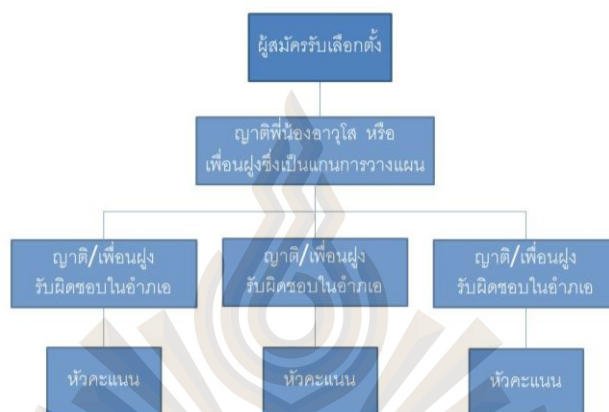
ผู้สมัครรับเลือกตั้ง

ญาติพี่น้องอาวุโส หรือ เพื่อนฝูงซึ่งเป็นแกนการวางแผน

ญาติ/เพื่อนฝูง รับผิดชอบในอำเภอ

ญาติ/เพื่อนฝูง รับผิดชอบในอำเภอ

ญาติ/เพื่อนฝูง รับผิดชอบในอำเภอ

หัวคะแนน

หัวคะแนน

หัวคะแนน